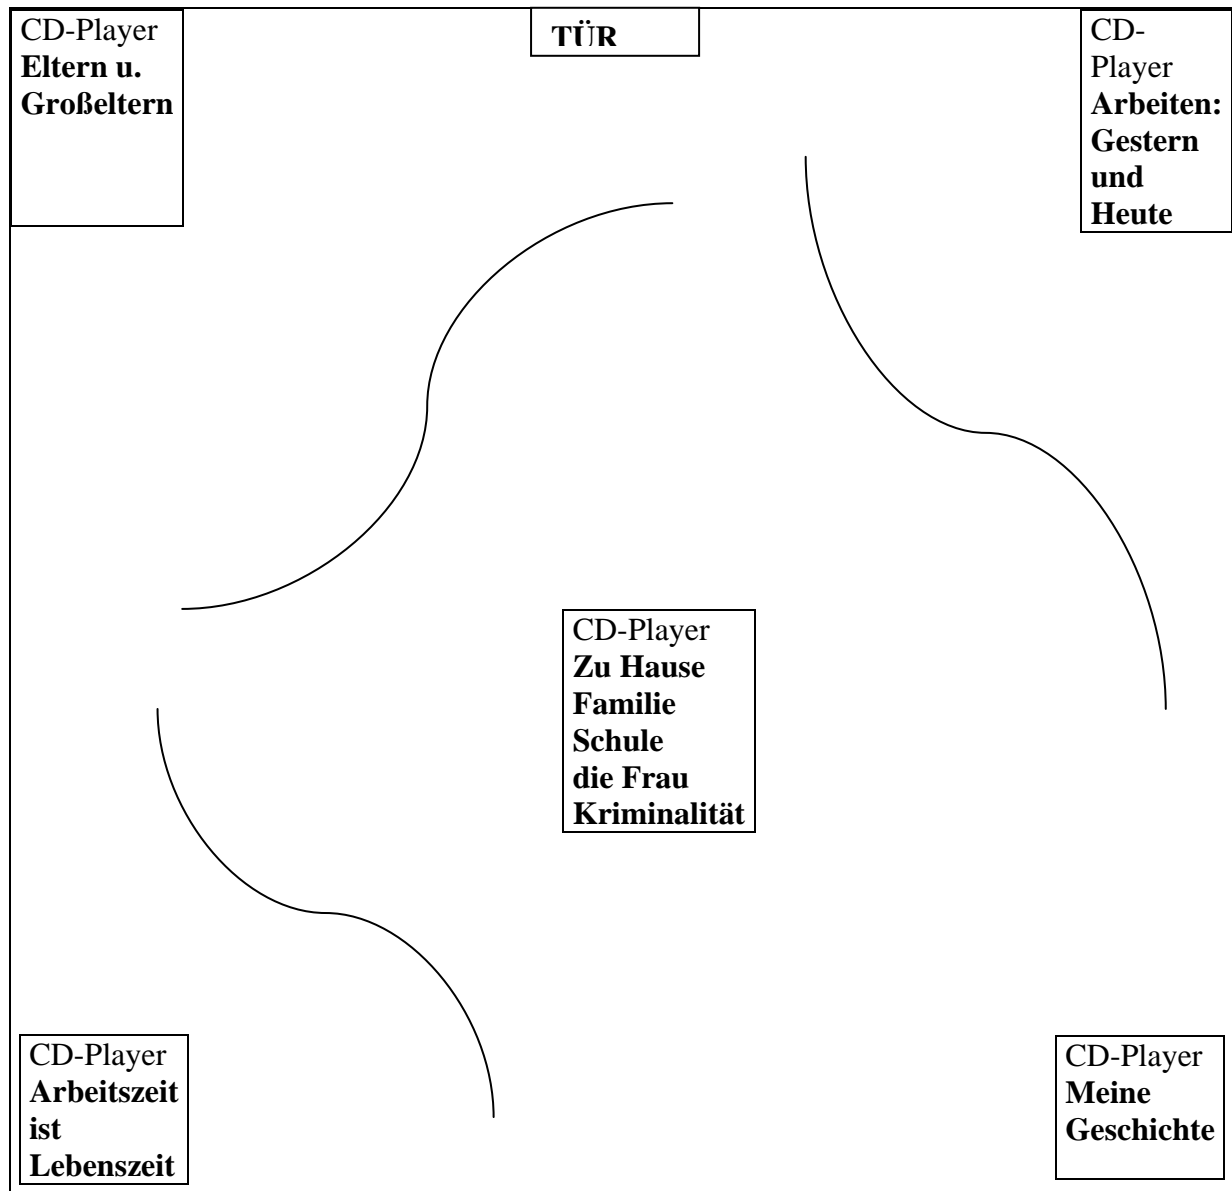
CD-Player
**Eltern u. Großeltern**

TÜR

CD-Player
**Arbeiten: Gestern und Heute**

CD-Player
**Zu Hause**
**Familie**
**Schule**
**die Frau**
**Kriminalität**

CD-Player
**Arbeitszeit ist Lebenszeit**

CD-Player
**Meine Geschichte**